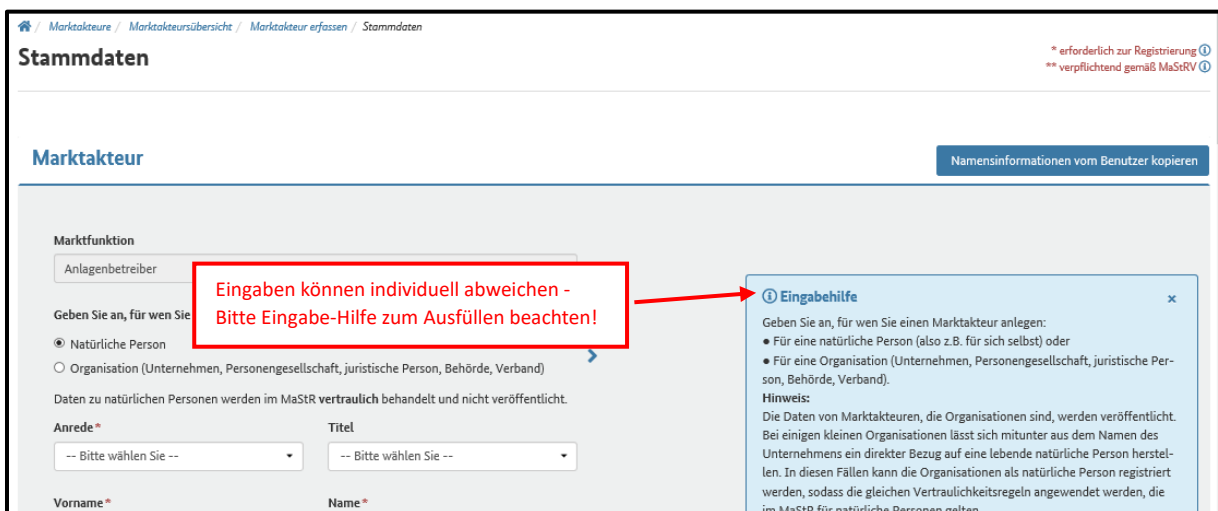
/ Marktakteure / Marktakteursübersicht / Marktakteur erfassen / Stammdaten

Stammdaten

* erforderlich zur Registrierung ⓘ
** verpflichtend gemäß MaStRV ⓘ

Marktakteur

Namensinformationen vom Benutzer kopieren

Marktfunktion

Anlagenbetreiber

Eingaben können individuell abweichen -
Bitte Eingabe-Hilfe zum Ausfüllen beachten!

Geben Sie an, für wen Sie

Natürliche Person

Organisation (Unternehmen, Personengesellschaft, juristische Person, Behörde, Verband)

Daten zu natürlichen Personen werden im MaStR **vertraulich** behandelt und nicht veröffentlicht.

Anrede*

-- Bitte wählen Sie --

Titel

-- Bitte wählen Sie --

Vorname*

Name*

ⓘ Eingabehilfe

×

Geben Sie an, für wen Sie einen Marktakteur anlegen:
● Für eine natürliche Person (also z.B. für sich selbst) oder
● Für eine Organisation (Unternehmen, Personengesellschaft, juristische Person, Behörde, Verband).

**Hinweis:**
Die Daten von Marktakteuren, die Organisationen sind, werden veröffentlicht. Bei einigen kleinen Organisationen lässt sich mitunter aus dem Namen des Unternehmens ein direkter Bezug auf eine lebende natürliche Person herstellen. In diesen Fällen kann die Organisationen als natürliche Person registriert werden, sodass die gleichen Vertraulichkeitsregeln angewendet werden, die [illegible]